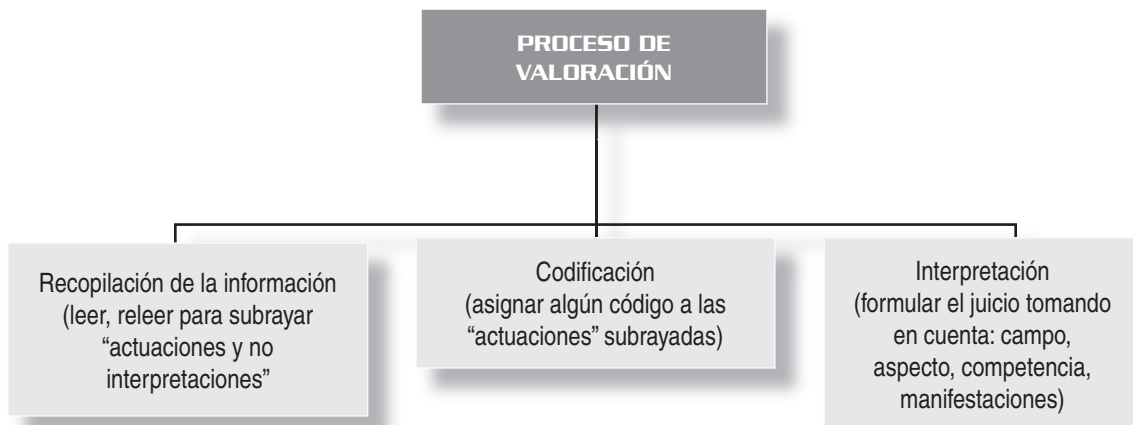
PROCESO DE VALORACIÓN

Recopilación de la información (leer, releer para subrayar “actuaciones y no interpretaciones”

Codificación (asignar algún código a las “actuaciones” subrayadas)

Interpretación (formular el juicio tomando en cuenta: campo, aspecto, competencia, manifestaciones)